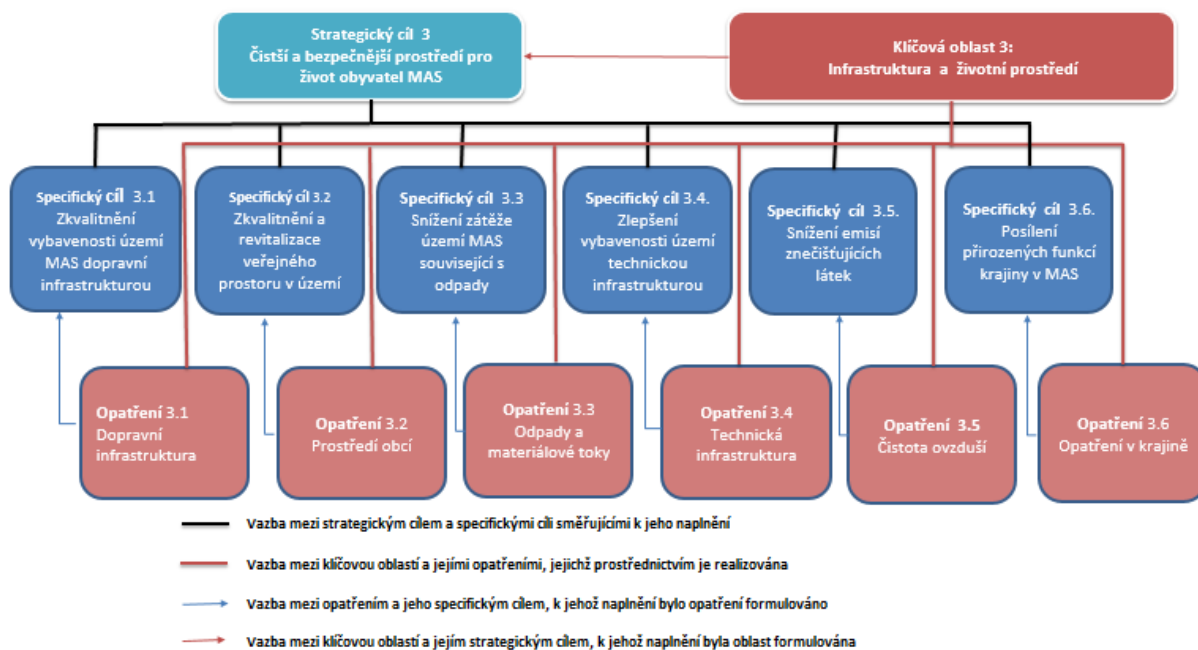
Strategický cíl 3
Čistší a bezpečnější prostředí pro život obyvatel MAS

Klíčová oblast 3:
Infrastruktura a životní prostředí

Specifický cíl 3.1
Zkvalitnění vybavenosti území MAS dopravní infrastrukturou

Specifický cíl 3.2
Zkvalitnění a revitalizace veřejného prostoru v území

Specifický cíl 3.3
Snížení zátěže území MAS související s odpady

Specifický cíl 3.4.
Zlepšení vybavenosti území technickou infrastrukturou

Specifický cíl 3.5.
Snížení emisí znečišťujících látek

Specifický cíl 3.6.
Posílení přirozených funkcí krajiny v MAS

Opatření 3.1
Dopravní infrastruktura

Opatření 3.2
Prostředí obcí

Opatření 3.3
Odpady a materiálové toky

Opatření 3.4
Technická infrastruktura

Opatření 3.5
Čistota ovzduší

Opatření 3.6
Opatření v krajině

Vazba mezi strategickým cílem a specifickými cíli směřujícími k jeho naplnění

Vazba mezi klíčovou oblastí a jejími opatřeními, jejichž prostřednictvím je realizována

Vazba mezi opatřením a jeho specifickým cílem, k jehož naplnění bylo opatření formulováno

Vazba mezi klíčovou oblastí a jejím strategickým cílem, k jehož naplnění byla oblast formulována